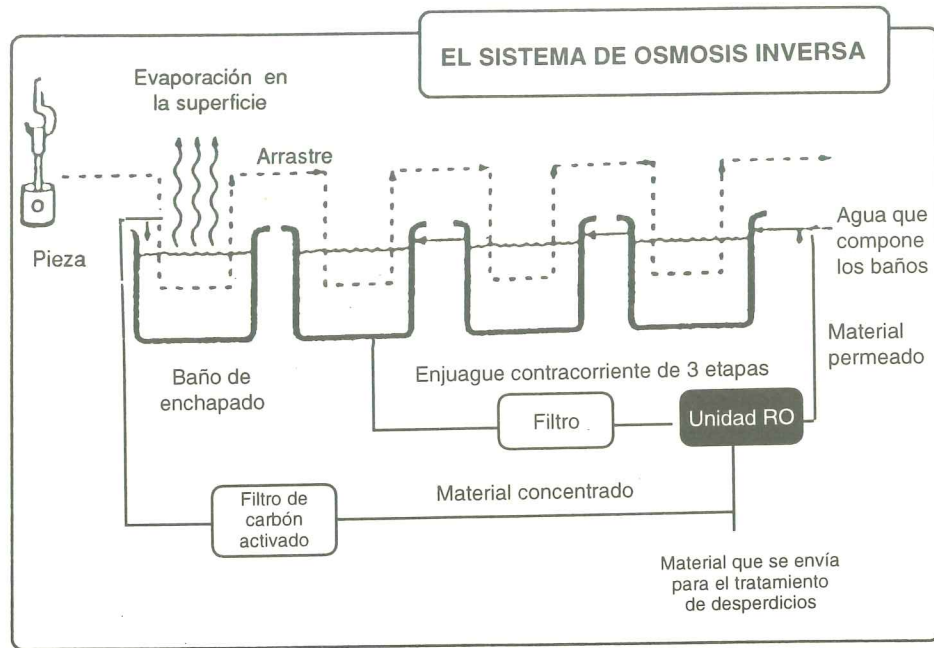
EL SISTEMA DE OSMOSIS INVERSA

Evaporación en la superficie

Arrastre

Pieza

Agua que compone los baños

Material permeado

Baño de enchapado

Enjuague contracorriente de 3 etapas

Filtro

Unidad RO

Filtro de carbón activado

Material concentrado

Material que se envía para el tratamiento de desperdicios